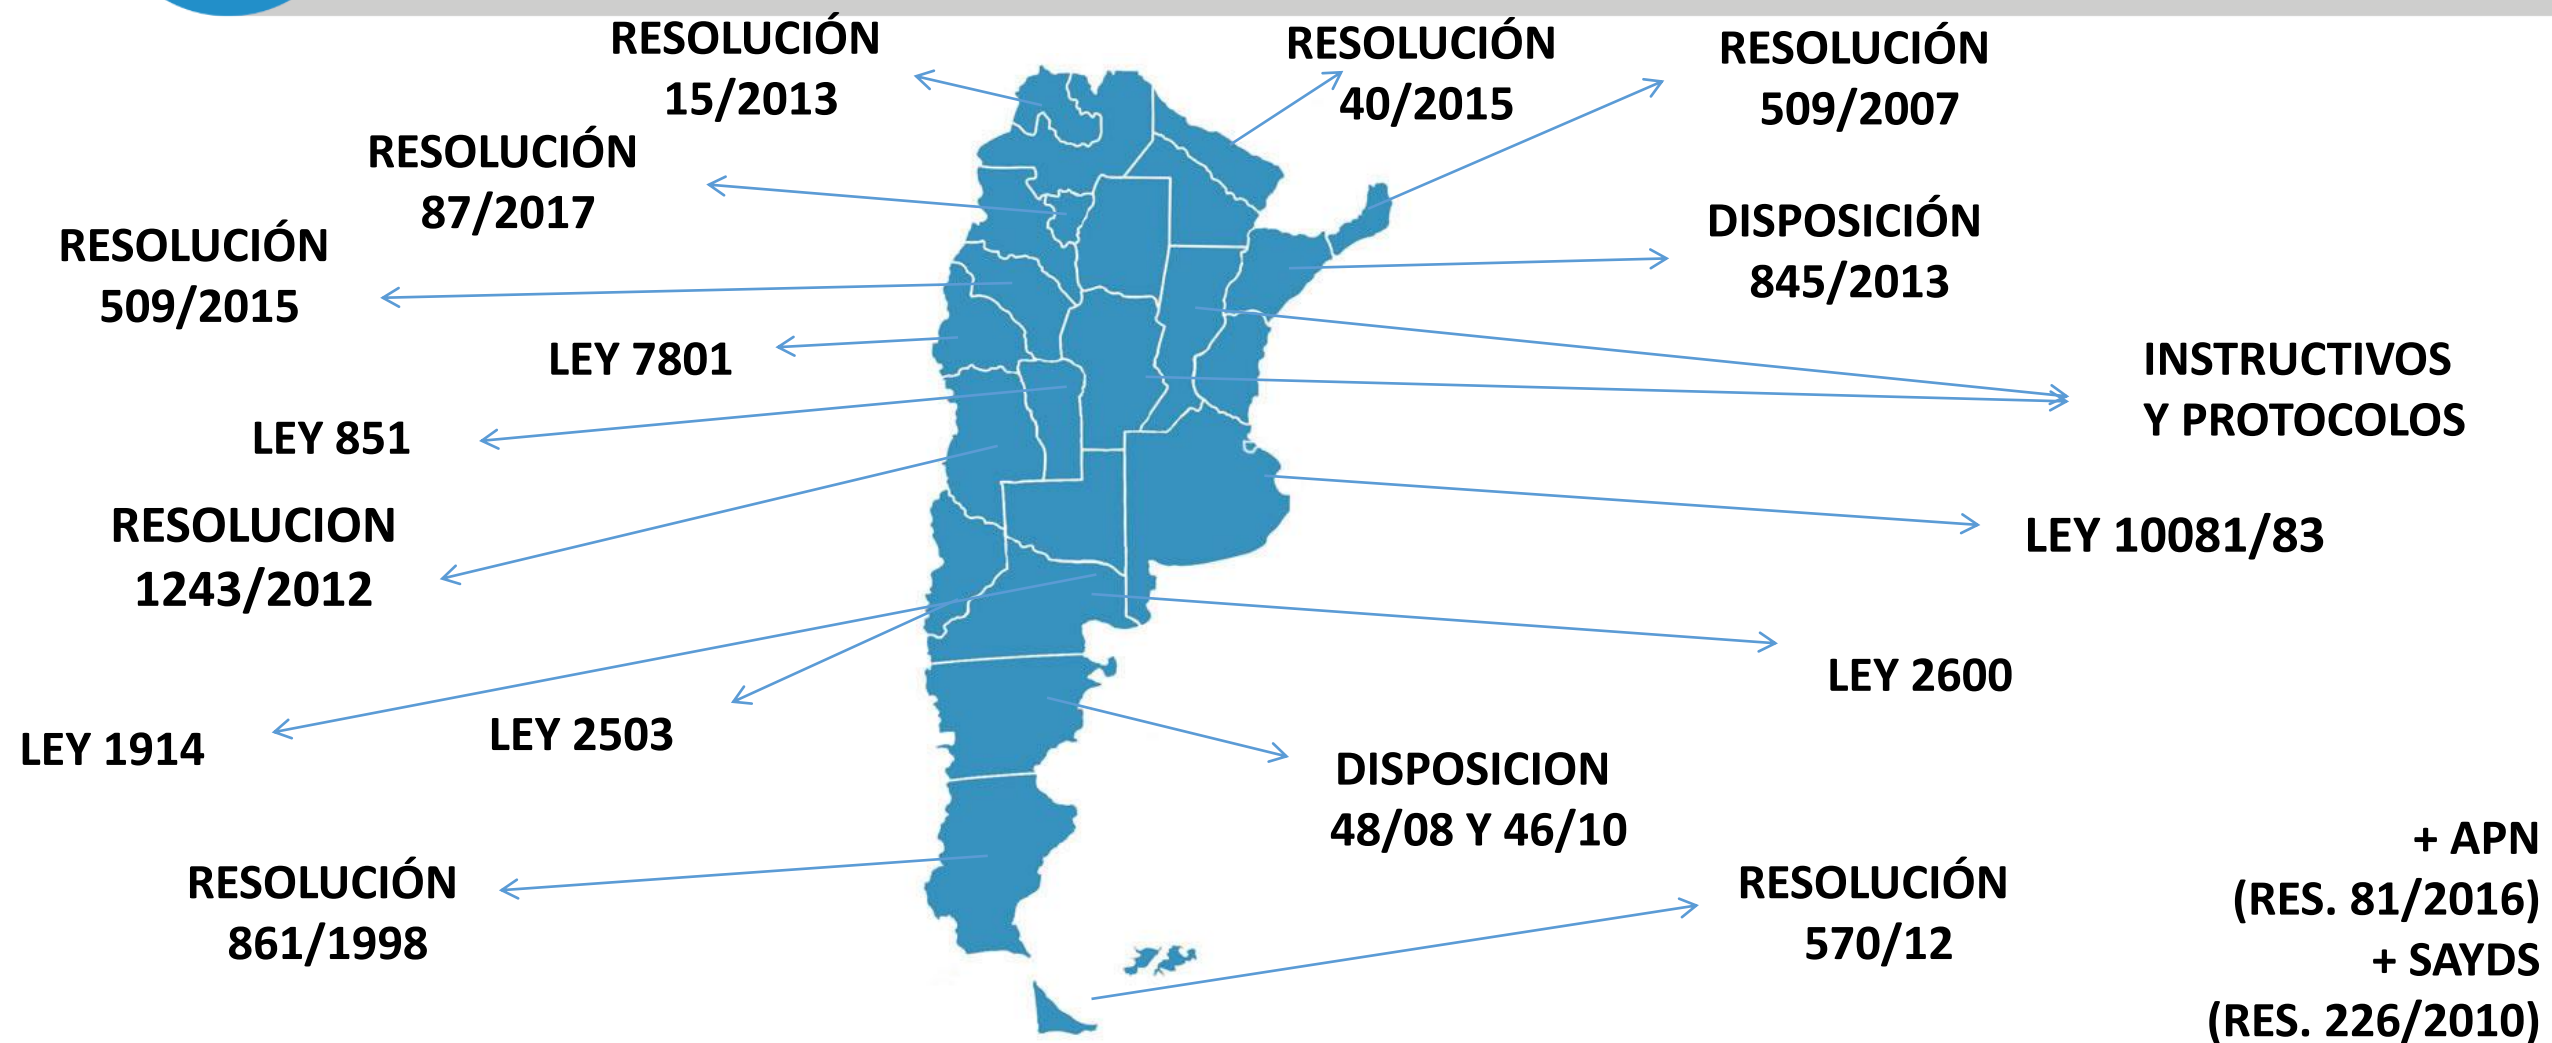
RESOLUCIÓN 15/2013

RESOLUCIÓN 40/2015

RESOLUCIÓN 509/2007

RESOLUCIÓN 87/2017

RESOLUCIÓN 509/2015

DISPOSICIÓN 845/2013

LEY 7801

INSTRUCTIVOS Y PROTOCOLOS

LEY 851

RESOLUCION 1243/2012

LEY 10081/83

LEY 2600

LEY 1914

LEY 2503

DISPOSICION 48/08 Y 46/10

RESOLUCIÓN 861/1998

RESOLUCIÓN 570/12

+ APN (RES. 81/2016) + SAYDS (RES. 226/2010)